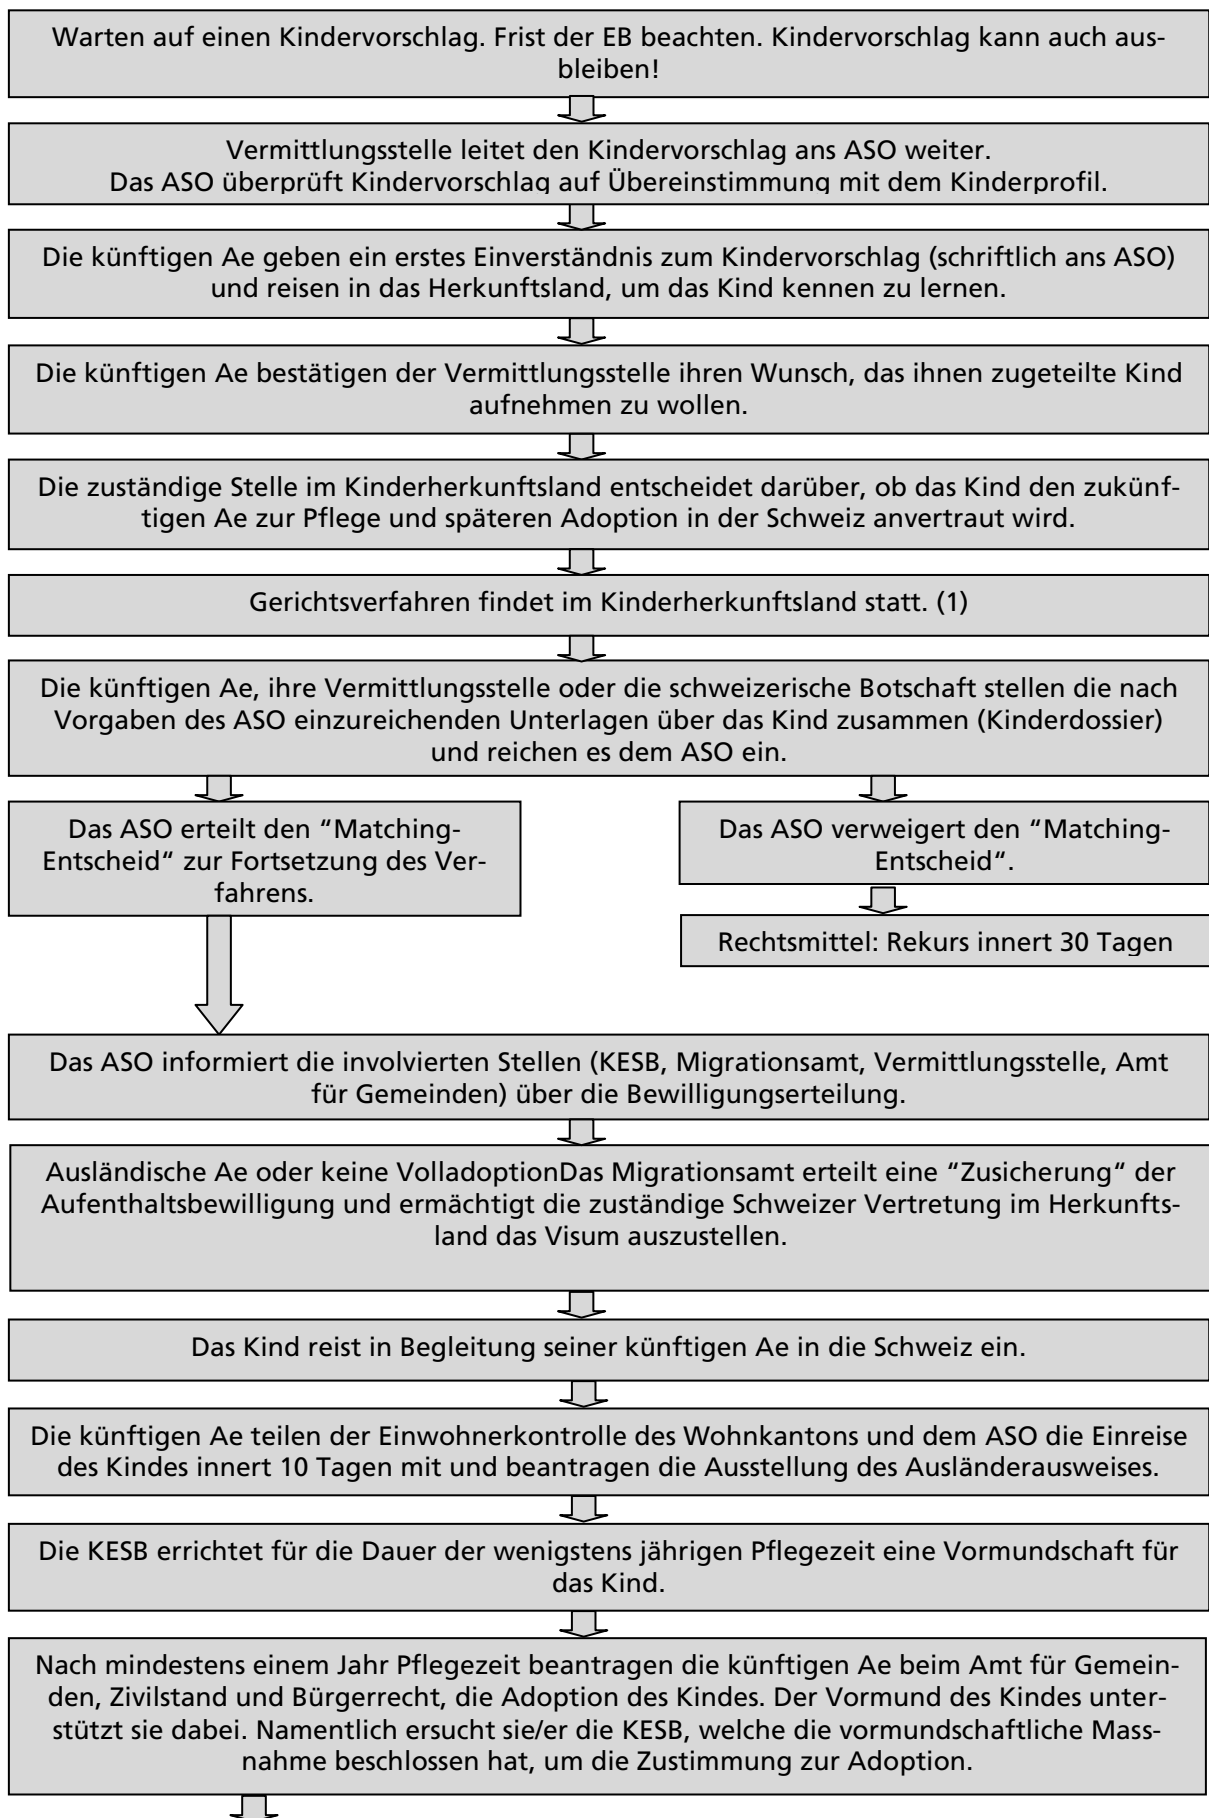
Warten auf einen Kindervorschlag. Frist der EB beachten. Kindervorschlag kann auch ausbleiben!

Vermittlungsstelle leitet den Kindervorschlag ans ASO weiter.
Das ASO überprüft Kindervorschlag auf Übereinstimmung mit dem Kinderprofil.

Die künftigen Ae geben ein erstes Einverständnis zum Kindervorschlag (schriftlich ans ASO) und reisen in das Herkunftsland, um das Kind kennen zu lernen.

Die künftigen Ae bestätigen der Vermittlungsstelle ihren Wunsch, das ihnen zugeteilte Kind aufnehmen zu wollen.

Die zuständige Stelle im Kinderherkunftsland entscheidet darüber, ob das Kind den zukünftigen Ae zur Pflege und späteren Adoption in der Schweiz anvertraut wird.

Gerichtsverfahren findet im Kinderherkunftsland statt. (1)

Die künftigen Ae, ihre Vermittlungsstelle oder die schweizerische Botschaft stellen die nach Vorgaben des ASO einzureichenden Unterlagen über das Kind zusammen (Kinderdossier) und reichen es dem ASO ein.

Das ASO erteilt den “Matching-Entscheid” zur Fortsetzung des Verfahrens.

Das ASO verweigert den “Matching-Entscheid”.

Rechtsmittel: Rekurs innert 30 Tagen

Das ASO informiert die involvierten Stellen (KESB, Migrationsamt, Vermittlungsstelle, Amt für Gemeinden) über die Bewilligungserteilung.

Ausländische Ae oder keine VolladoptionDas Migrationsamt erteilt eine “Zusicherung” der Aufenthaltsbewilligung und ermächtigt die zuständige Schweizer Vertretung im Herkunftsland das Visum auszustellen.

Das Kind reist in Begleitung seiner künftigen Ae in die Schweiz ein.

Die künftigen Ae teilen der Einwohnerkontrolle des Wohnkantons und dem ASO die Einreise des Kindes innert 10 Tagen mit und beantragen die Ausstellung des Ausländerausweises.

Die KESB errichtet für die Dauer der wenigstens jährigen Pflegezeit eine Vormundschaft für das Kind.

Nach mindestens einem Jahr Pflegezeit beantragen die künftigen Ae beim Amt für Gemeinden, Zivilstand und Bürgerrecht, die Adoption des Kindes. Der Vormund des Kindes unterstützt sie dabei. Namentlich ersucht sie/er die KESB, welche die vormundschaftliche Massnahme beschlossen hat, um die Zustimmung zur Adoption.